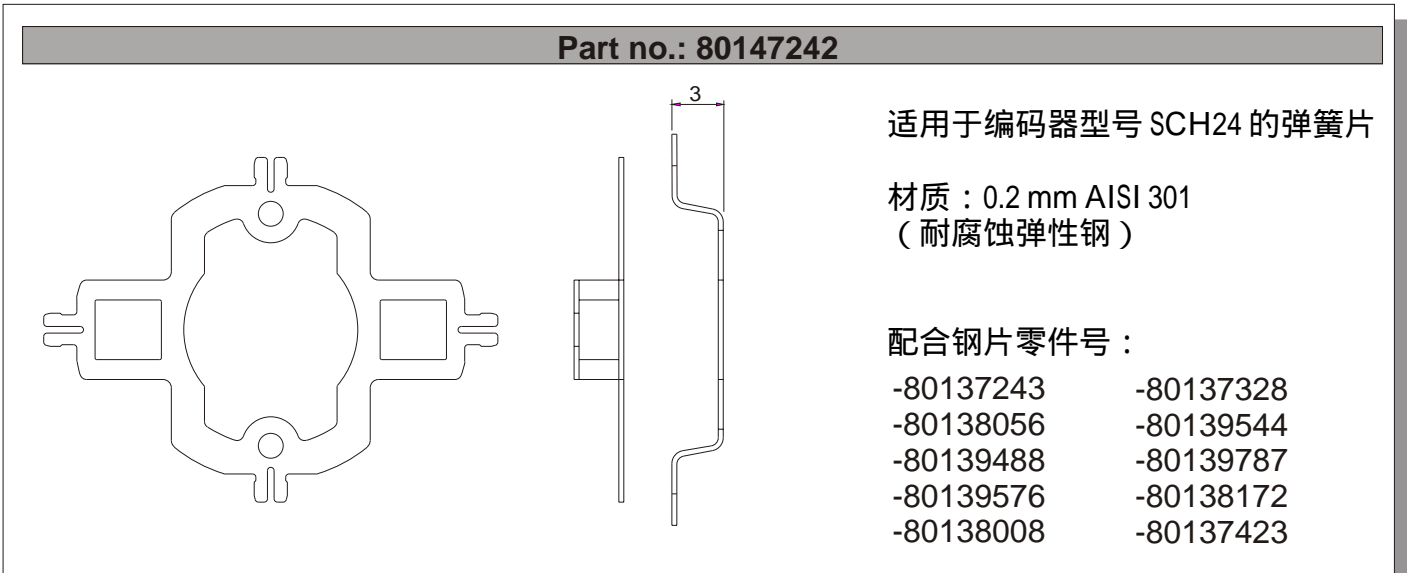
Part no.: 80147242

3

适用于编码器型号 SCH24 的弹簧片

材质：0.2 mm AISI 301
（耐腐蚀弹性钢）

配合钢片零件号：

-80137243 -80137328
-80138056 -80139544
-80139488 -80139787
-80139576 -80138172
-80138008 -80137423